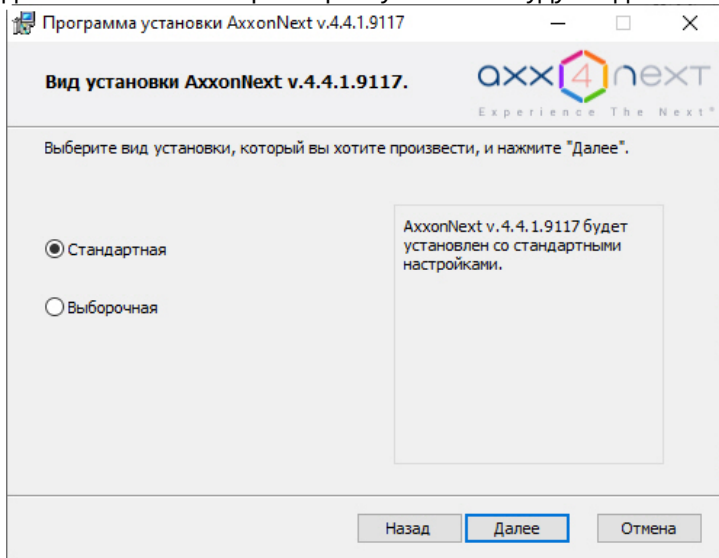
Программа установки AxxonNext v.4.4.1.9117

Вид установки AxxonNext v.4.4.1.9117.

axx 4 next
Experience The Next®

Выберите вид установки, который вы хотите произвести, и нажмите "Далее".

Стандартная

Выборочная

AxxonNext v.4.4.1.9117 будет установлен со стандартными настройками.

Назад
Далее
Отмена